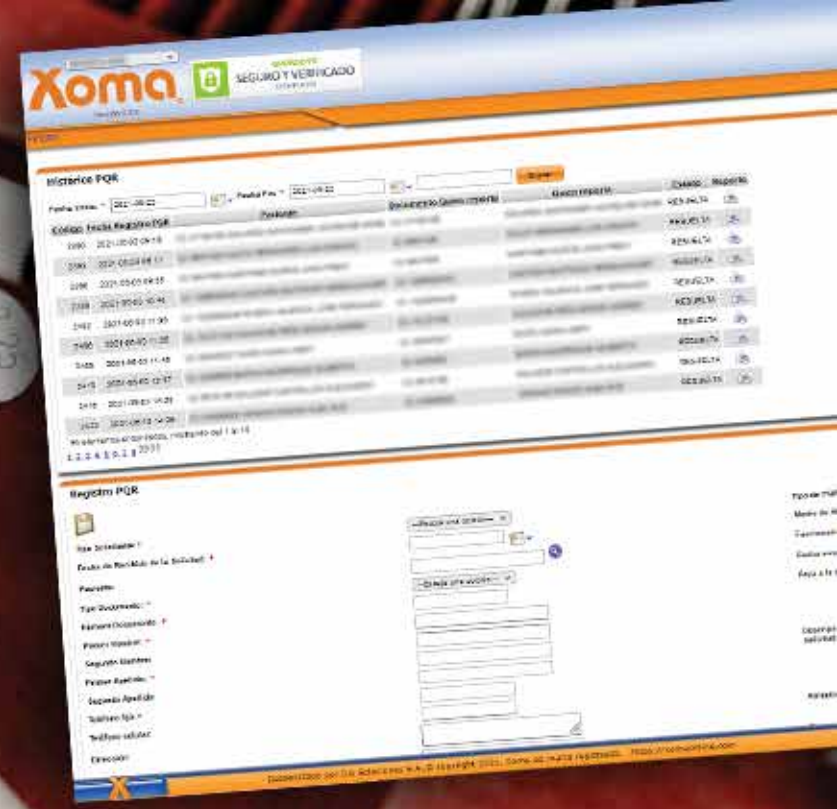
Xoma

SEGURO Y VERIFICADO

Histórico PQR

Fecha Inicio: 2021-05-02 Fecha Fin: 2021-05-02 Buscar

| Código | Fecha Registro PQR | Paciente | Documento Quien reporta | Quien reporta | Estado | Reporte |
|---|---|---|---|---|---|---|
| 2390 | 2021-05-02 09:18 | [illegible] | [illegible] | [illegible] | RESUELTA | |
| 2393 | 2021-05-03 08:17 | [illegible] | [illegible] | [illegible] | RESUELTA | |
| 2396 | 2021-05-03 09:55 | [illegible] | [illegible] | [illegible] | RESUELTA | |
| 2399 | 2021-05-03 10:14 | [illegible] | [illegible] | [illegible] | RESUELTA | |
| 2402 | 2021-05-03 11:30 | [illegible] | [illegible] | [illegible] | RESUELTA | |
| 2405 | 2021-05-03 11:35 | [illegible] | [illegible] | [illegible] | RESUELTA | |
| 2408 | 2021-05-03 11:45 | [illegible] | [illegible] | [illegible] | RESUELTA | |
| 2415 | 2021-05-03 12:17 | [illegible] | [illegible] | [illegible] | RESUELTA | |
| 2418 | 2021-05-03 14:20 | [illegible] | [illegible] | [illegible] | | |
| 2423 | 2021-05-03 14:38 | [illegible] | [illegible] | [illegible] | | |

10 elementos encontrados, mostrando del 1 al 10
1 2 3 4 5 6 7 8 ... 20 21

Registro PQR

Tipo Solicitante: *
Fecha de Recibido de la Solicitud: *
Paciente:
Tipo Documento: *
Número Documento: *
Primer Nombre: *
Segundo Nombre:
Primer Apellido: *
Segundo Apellido:
Teléfono fijo: *
Teléfono celular:
Dirección:

--Elegir una opción--
--Elegir una opción--

Tipo de PQR
Medio de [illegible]
Funcionario
Ensilos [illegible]
Reja a la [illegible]
Descripción Solicitud
Relación

Desarrollado por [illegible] Soluciones S.A.S. Copyright 2021. Xoma es marca registrada. https://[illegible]